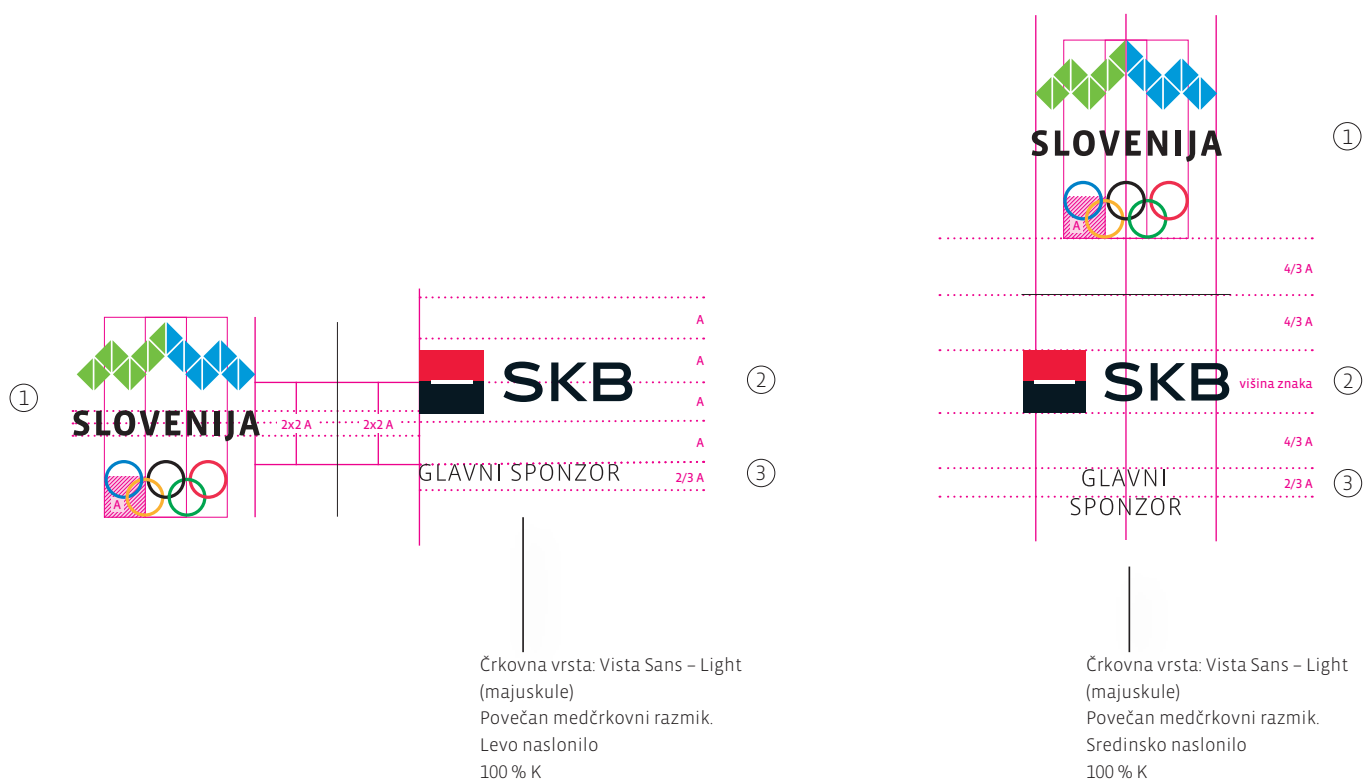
SLOVENIJA
A
①
2x2 A
2x2 A
A
A
A
A
2/3 A
SKB
②
GLAVNI SPONZOR
③

Črkovna vrsta: Vista Sans – Light (majuskule)
Povečan medčrkovni razmik.
Levo naslonilo
100 % K

SLOVENIJA
A
①
4/3 A
4/3 A
SKB
višina znaka
②
4/3 A
2/3 A
GLAVNI SPONZOR
③

Črkovna vrsta: Vista Sans – Light (majuskule)
Povečan medčrkovni razmik.
Sredinsko naslonilo
100 % K